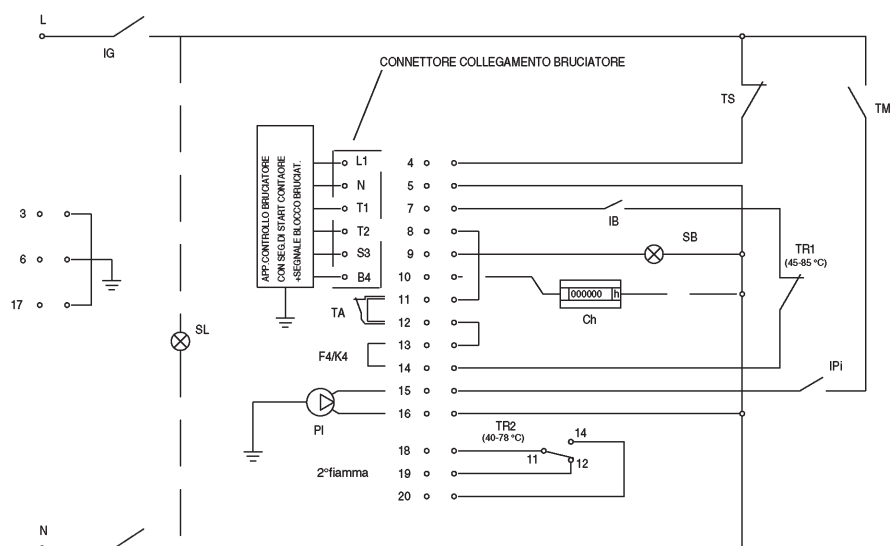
L

IG

CONNETTORE COLLEGAMENTO BRUCIATORE

TS

TM

APP. CONTROLLO BRUCIATORE CON SEG.DI START CONTAORE +SEGNALE BLOCCO BRUCIAT.

L1
N
T1
T2
S3
B4

4
5
7
8
9
10
11
12
13
14
15
16
18
19
20

IB

SB

TR1
(45-85 °C)

3
6
17

SL

TA

000000 h

Ch

F4/K4

IPi

PI

TR2
(40-78 °C)

14
11
12

2°fiamma

N